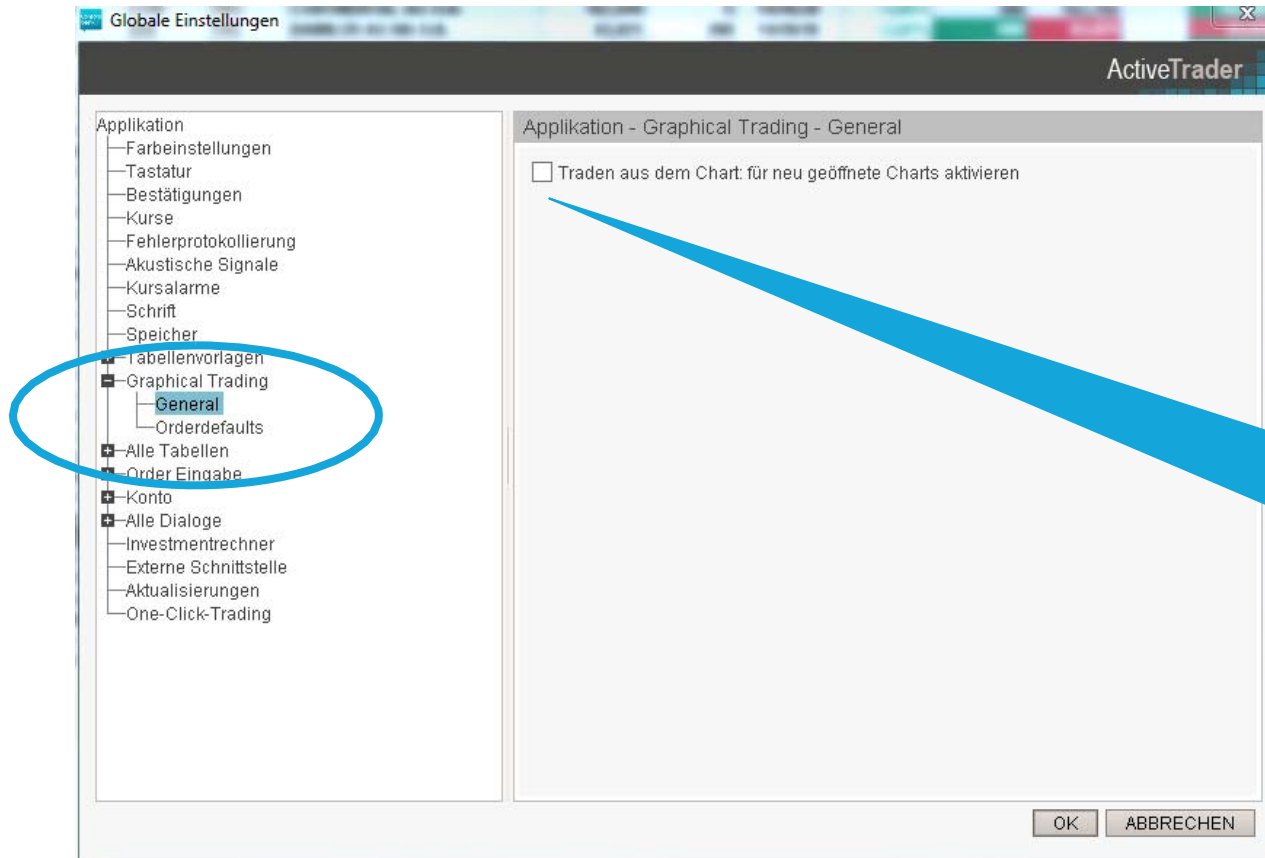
Globale Einstellungen

ActiveTrader

Applikation
Farbeinstellungen
Tastatur
Bestätigungen
Kurse
Fehlerprotokollierung
Akustische Signale
Kursalarme
Schrift
Speicher
Tabellenvorlagen
Graphical Trading
General
Orderdefaults
Alle Tabellen
Order Eingabe
Konto
Alle Dialoge
Investmentrechner
Externe Schnittstelle
Aktualisierungen
One-Click-Trading

Applikation - Graphical Trading - General

Traden aus dem Chart: für neu geöffnete Charts aktivieren

OK
ABBRECHEN